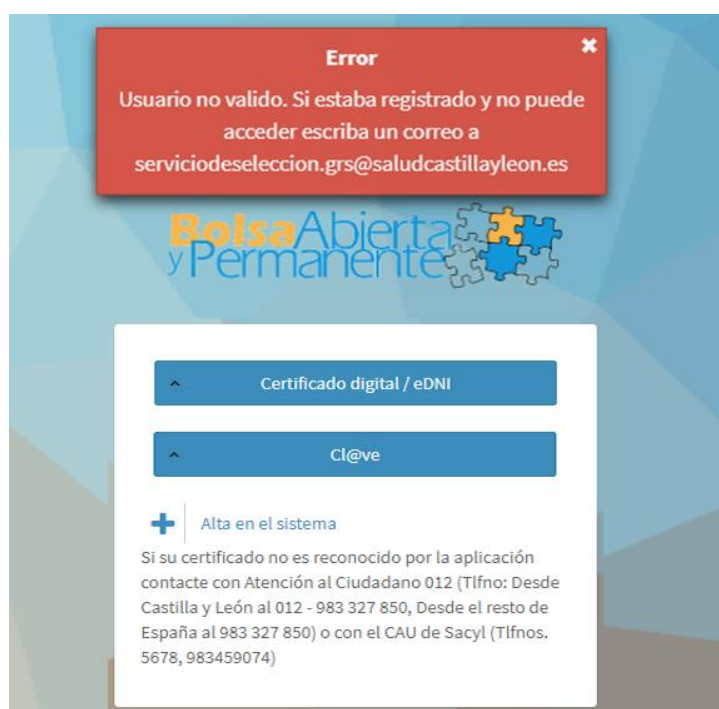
Error
✖
Usuario no valido. Si estaba registrado y no puede acceder escriba un correo a serviciodeseleccion.grs@saludcastillayleon.es

BolsaAbierta
yPermanente

˄ Certificado digital / eDNI

˄ Cl@ve

+ Alta en el sistema

Si su certificado no es reconocido por la aplicación contacte con Atención al Ciudadano 012 (Tlfno: Desde Castilla y León al 012 - 983 327 850, Desde el resto de España al 983 327 850) o con el CAU de Sacyl (Tlfnos. 5678, 983459074)